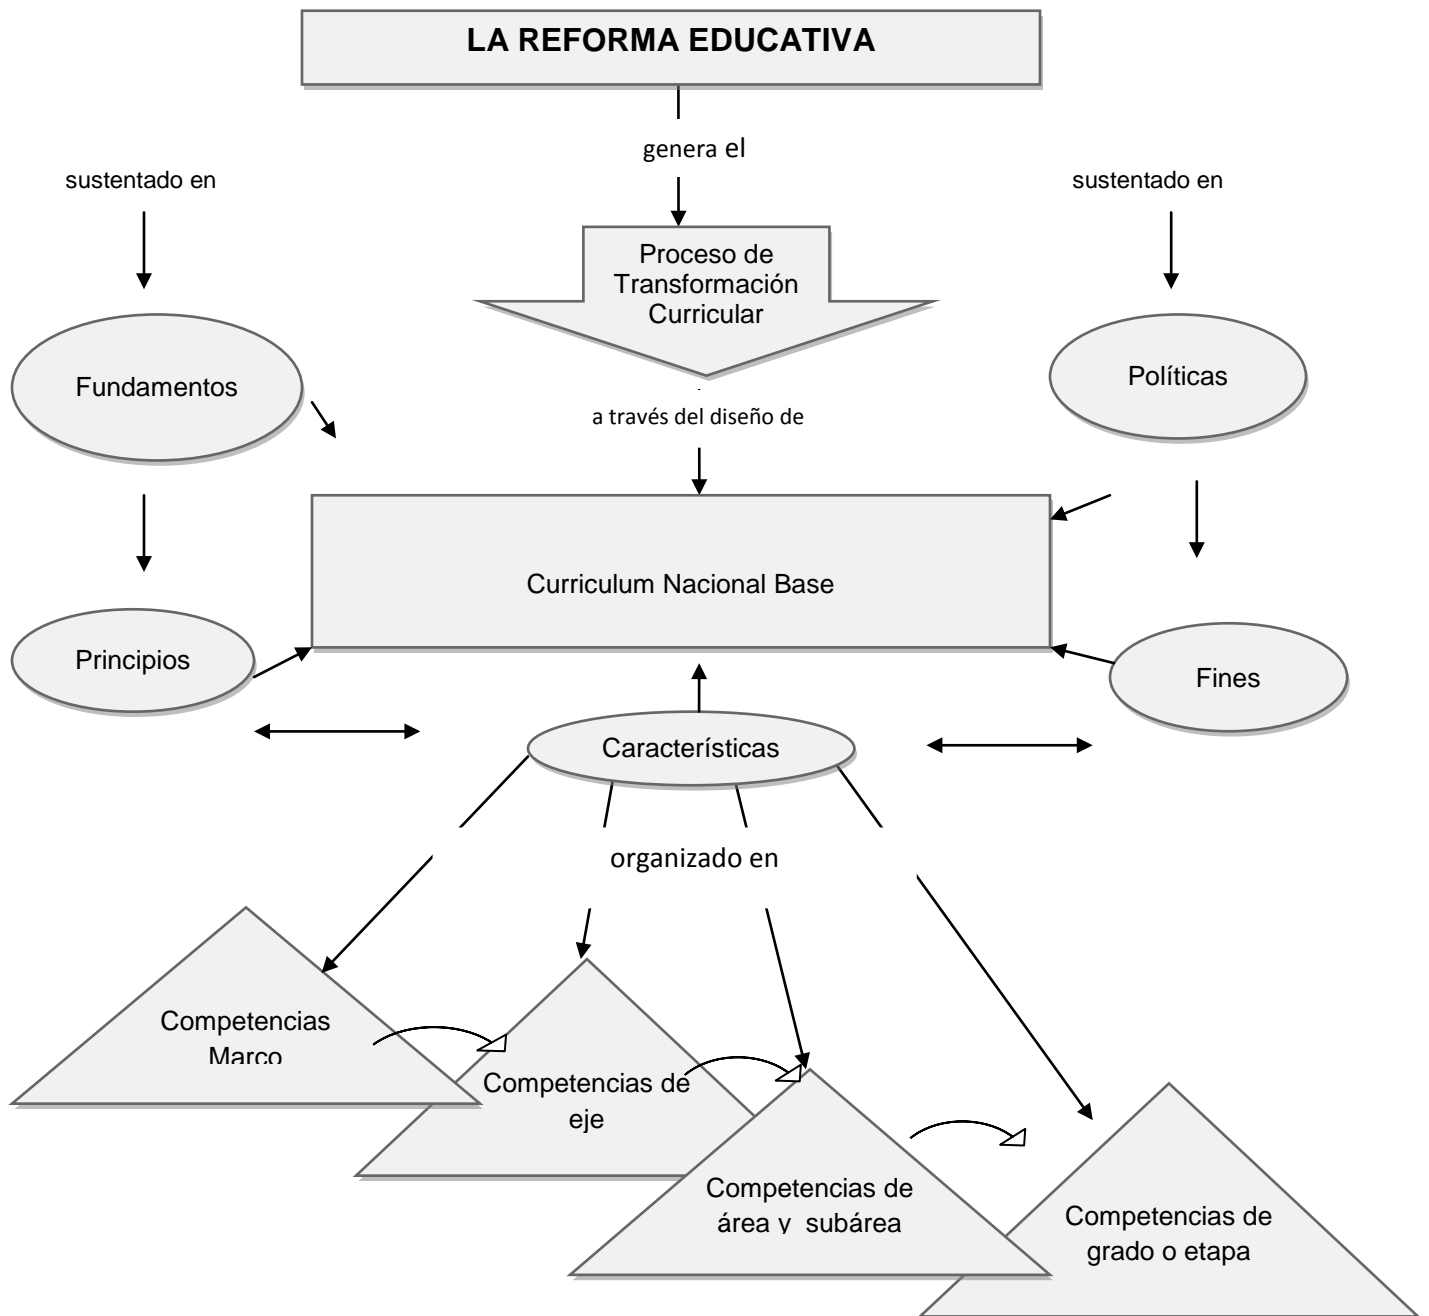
LA REFORMA EDUCATIVA

genera el

sustentado en

sustentado en

Proceso de Transformación Curricular

Fundamentos

Políticas

a través del diseño de

Curriculum Nacional Base

Principios

Fines

Características

organizado en

Competencias Marco

Competencias de eje

Competencias de área y subárea

Competencias de grado o etapa